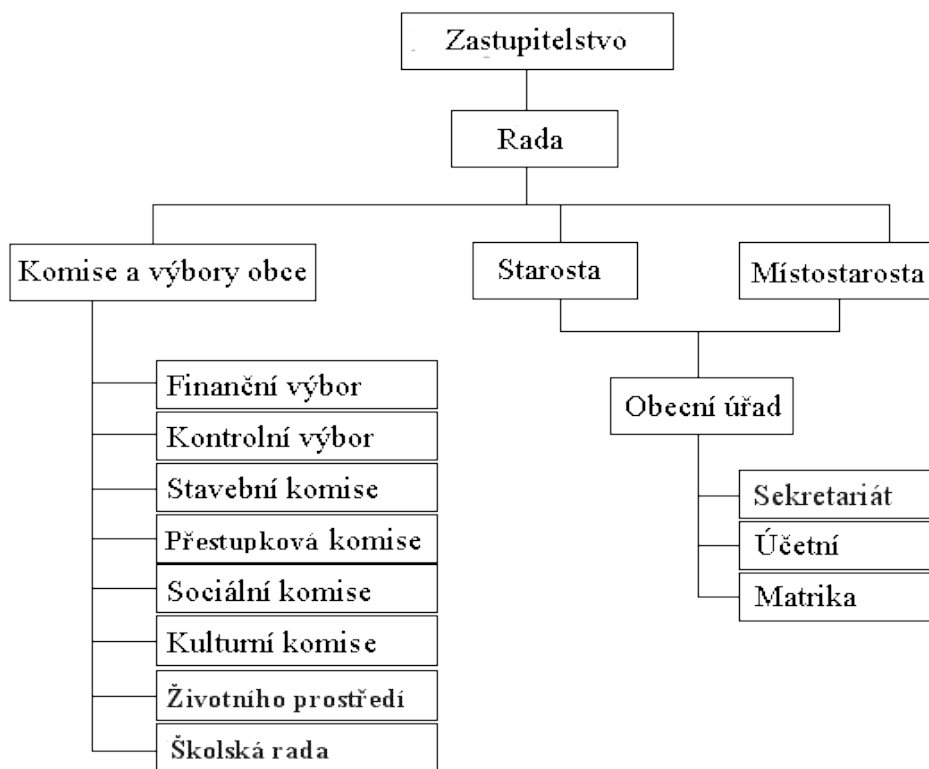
Zastupitelstvo

Rada

Komise a výbory obce

Starosta

Místostarosta

Finanční výbor

Kontrolní výbor

Stavební komise

Přestupková komise

Sociální komise

Kulturní komise

Životního prostředí

Školská rada

Obecní úřad

Sekretariát

Účetní

Matrika